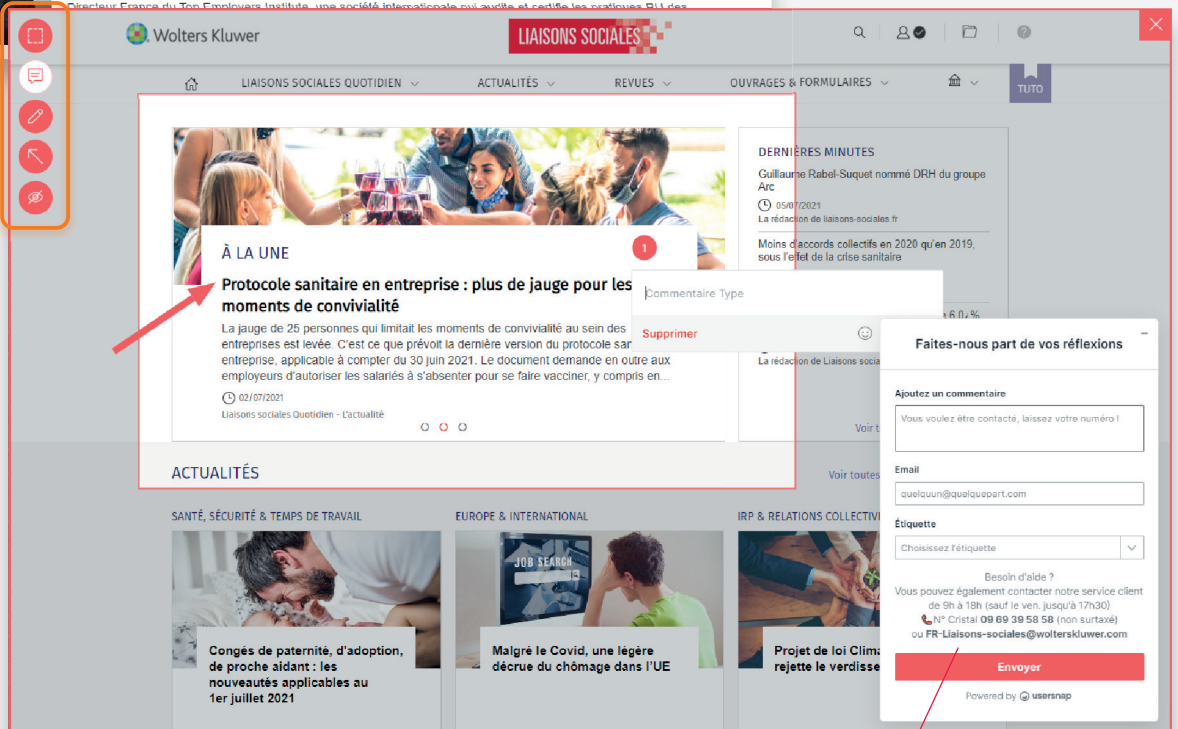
Directeur France du Top Employers Institute, une société internationale qui audite et certifie les pratiques RH des

Wolters Kluwer

LIAISONS SOCIALES

LIAISONS SOCIALES QUOTIDIEN ACTUALITÉS REVUES OUVRAGES & FORMULAIRES

TUTO

À LA UNE

Protocole sanitaire en entreprise : plus de jauge pour les moments de convivialité

La jauge de 25 personnes qui limitait les moments de convivialité au sein des entreprises est levée. C'est ce que prévoit la dernière version du protocole sanitaire en entreprise, applicable à compter du 30 juin 2021. Le document demande en outre aux employeurs d'autoriser les salariés à s'absenter pour se faire vacciner, y compris en...

02/07/2021

Liaisons sociales Quotidien - L'actualité

1

Commentaire Type

Supprimer

DERNIÈRES MINUTES

Guillaume Rabel-Suquet nommé DRH du groupe Arc

05/07/2021

La rédaction de liaisons-sociales.fr

Moins d'accords collectifs en 2020 qu'en 2019, sous l'effet de la crise sanitaire

6,0 %

La rédaction de Liaisons sociales

Voir t

ACTUALITÉS

Voir toutes

SANTÉ, SÉCURITÉ & TEMPS DE TRAVAIL

Congés de paternité, d'adoption, de proche aidant : les nouveautés applicables au 1er juillet 2021

EUROPE & INTERNATIONAL

JOB SEARCH

Malgré le Covid, une légère décrue du chômage dans l'UE

IRP & RELATIONS COLLECTIVE

Projet de loi Clima rejette le verdisse

Faites-nous part de vos réflexions

Ajoutez un commentaire

Vous voulez être contacté, laissez votre numéro !

Email

quelquun@quelquepart.com

Étiquette

Choisissez l'étiquette

Besoin d'aide ?
Vous pouvez également contacter notre service client de 9h à 18h (sauf le ven. jusqu'à 17h30)
N° Cristal 09 69 39 58 58 (non surtaxé)
ou FR-Liaisons-sociales@wolterskluwer.com

Envoyer

Powered by usersnap